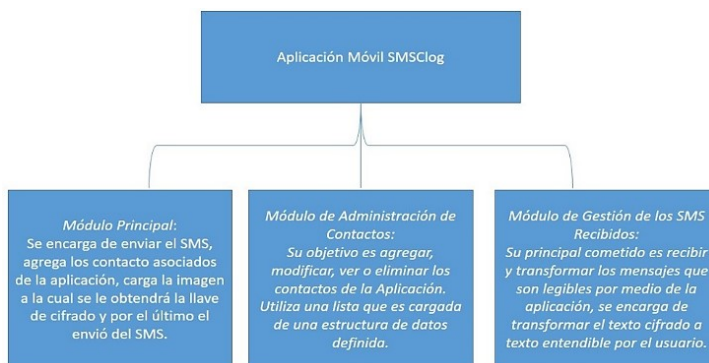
Aplicación Móvil SMSClog

Módulo Principal:
Se encarga de enviar el SMS, agrega los contacto asociados de la aplicación, carga la imagen a la cual se le obtendrá la llave de cifrado y por el último el envió del SMS.

Módulo de Administración de Contactos:
Su objetivo es agregar, modificar, ver o eliminar los contactos de la Aplicación. Utiliza una lista que es cargada de una estructura de datos definida.

Módulo de Gestión de los SMS Recibidos:
Su principal cometido es recibir y transformar los mensajes que son legibles por medio de la aplicación, se encarga de transformar el texto cifrado a texto entendible por el usuario.